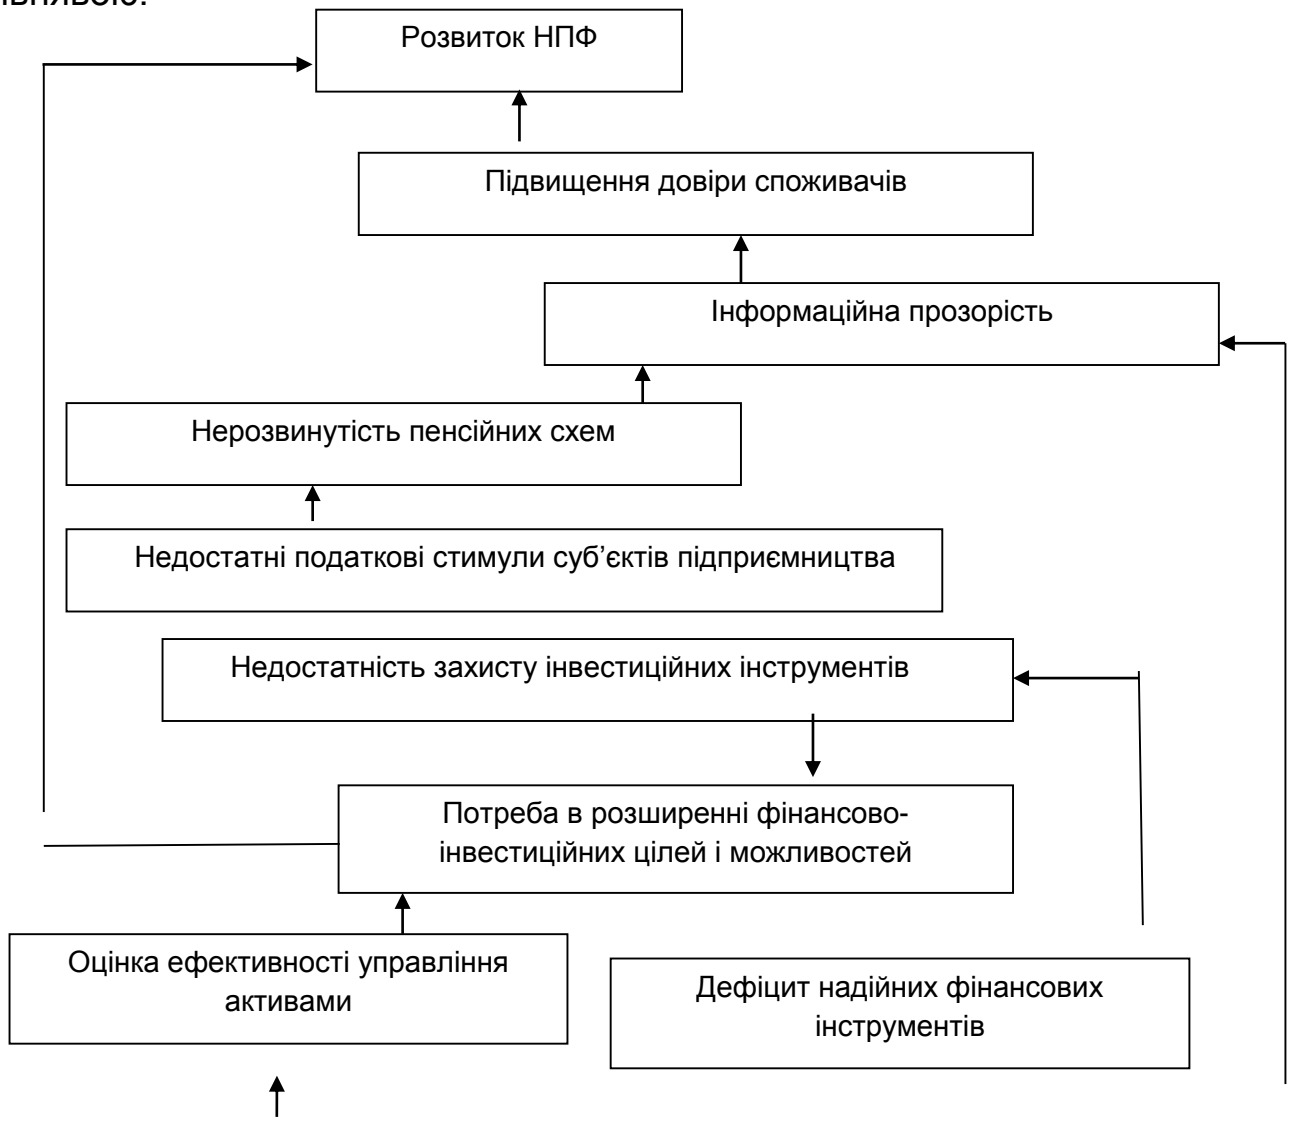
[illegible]

Розвиток НПФ

Підвищення довіри споживачів

Інформаційна прозорість

Нерозвинутість пенсійних схем

Недостатні податкові стимули суб'єктів підприємництва

Недостатність захисту інвестиційних інструментів

Потреба в розширенні фінансово-інвестиційних цілей і можливостей

Оцінка ефективності управління активами

Дефіцит надійних фінансових інструментів